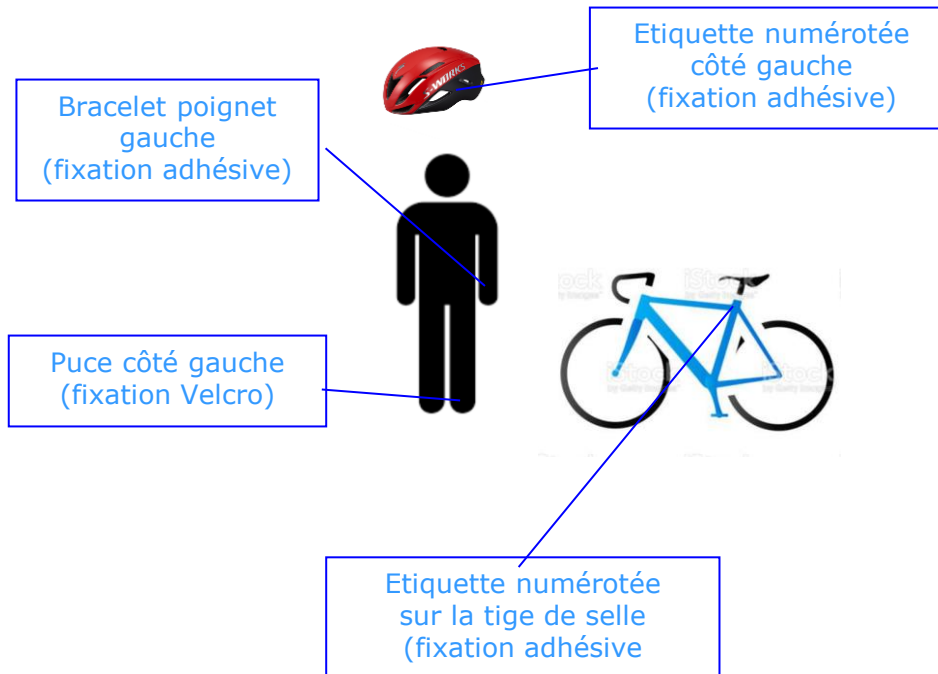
Etiquette numérotée côté gauche (fixation adhésive)

Bracelet poignet gauche (fixation adhésive)

S-WORKS

Puce côté gauche (fixation Velcro)

iStock by Getty Images

Etiquette numérotée sur la tige de selle (fixation adhésive